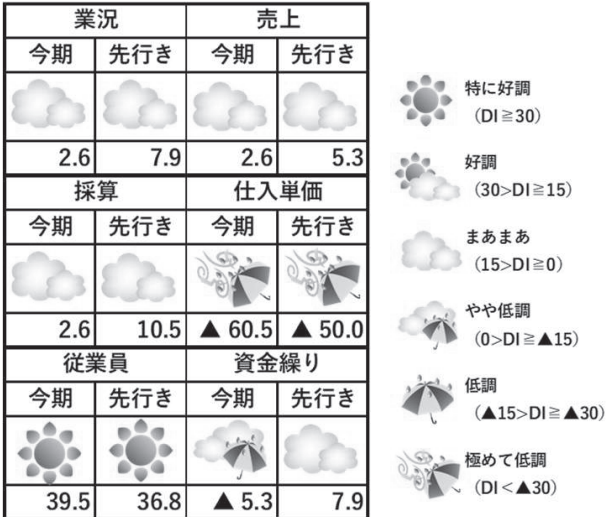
| 業況 | | 売上 | |
|---|---|---|---|
| 今期 | 先行き | 今期 | 先行き |
| | | | |
| 2.6 | 7.9 | 2.6 | 5.3 |

| 採算 | | 仕入単価 | |
|---|---|---|---|
| 今期 | 先行き | 今期 | 先行き |
| | | | |
| 2.6 | 10.5 | ▲ 60.5 | ▲ 50.0 |

| 従業員 | | 資金繰り | |
|---|---|---|---|
| 今期 | 先行き | 今期 | 先行き |
| | | | |
| 39.5 | 36.8 | ▲ 5.3 | 7.9 |

特に好調
(DI≧30)

好調
(30>DI≧15)

まあまあ
(15>DI≧0)

やや低調
(0>DI≧▲15)

低調
(▲15>DI≧▲30)

極めて低調
(DI<▲30)